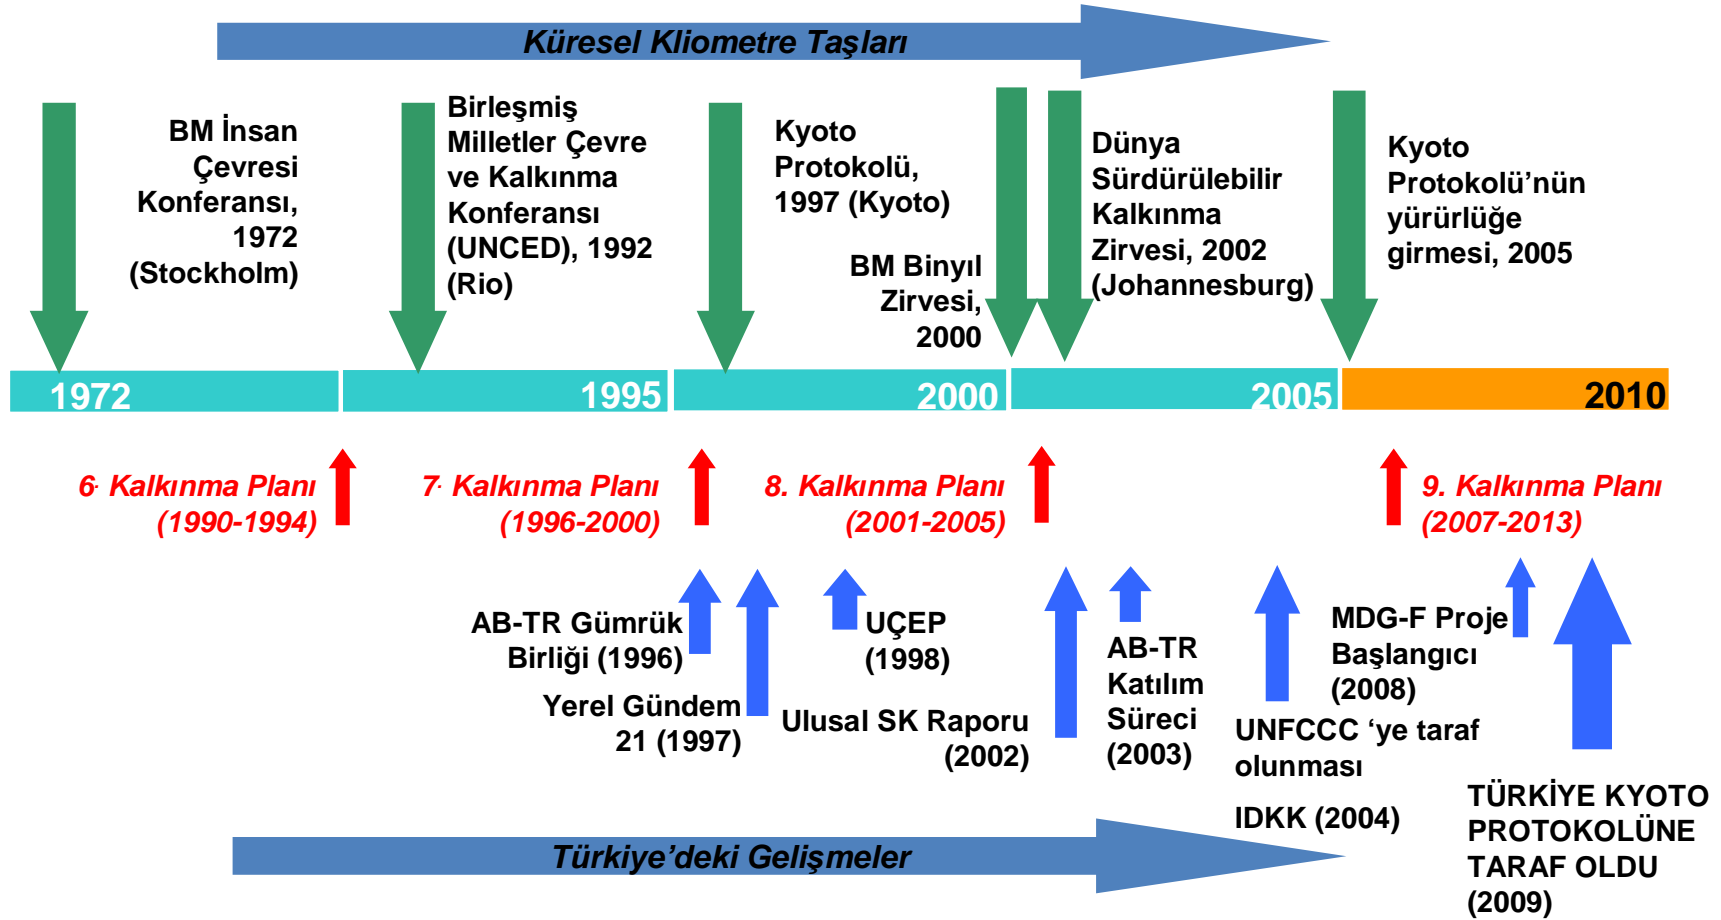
Küresel Kliometre Taşları

BM İnsan Çevresi Konferansı, 1972 (Stockholm)

Birleşmiş Milletler Çevre ve Kalkınma Konferansı (UNCED), 1992 (Rio)

Kyoto Protokolü, 1997 (Kyoto)

BM Binyıl Zirvesi, 2000

Dünya Sürdürülebilir Kalkınma Zirvesi, 2002 (Johannesburg)

Kyoto Protokolü'nün yürürlüğe girmesi, 2005

1972
1995
2000
2005
2010

6. Kalkınma Planı (1990-1994)

7. Kalkınma Planı (1996-2000)

8. Kalkınma Planı (2001-2005)

9. Kalkınma Planı (2007-2013)

AB-TR Gümrük Birliği (1996)

Yerel Gündem 21 (1997)

UÇEP (1998)

Ulusal SK Raporu (2002)

AB-TR Katılım Süreci (2003)

UNFCCC 'ye taraf olunması

IDKK (2004)

MDG-F Proje Başlangıcı (2008)

TÜRKİYE KYOTO PROTOKOLÜNE TARAF OLDU (2009)

Türkiye'deki Gelişmeler